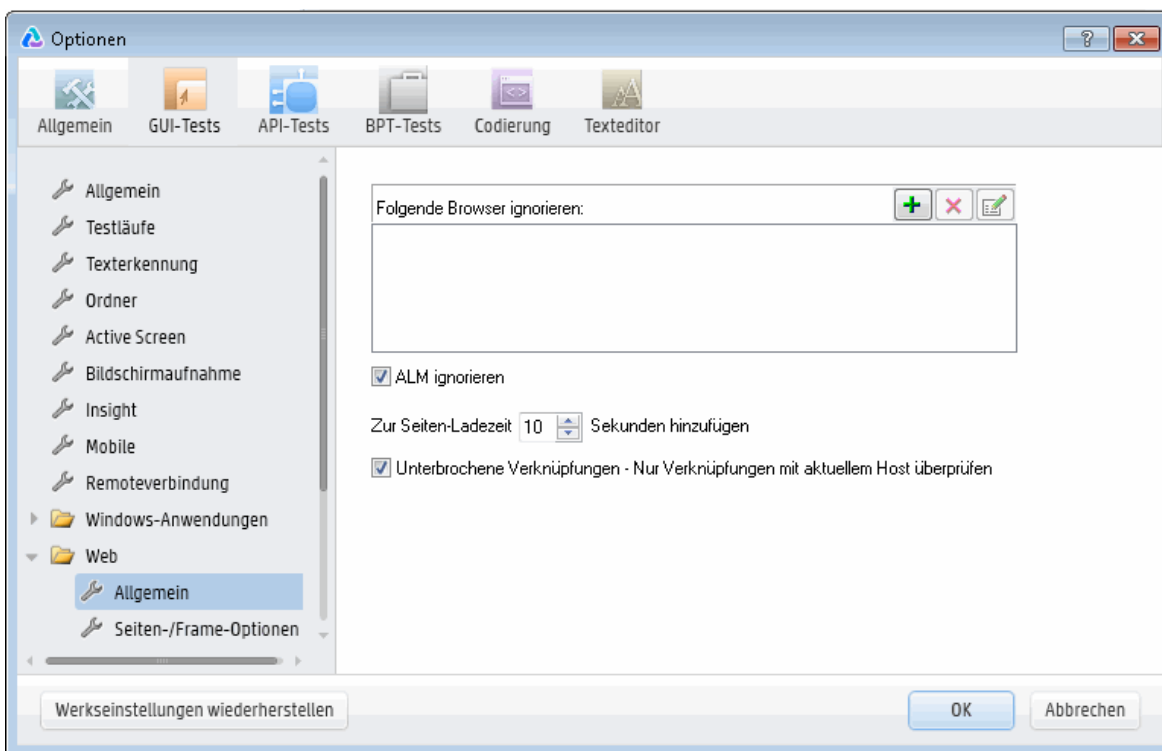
Optionen

Allgemein GUI-Tests API-Tests BPT-Tests Codierung Texteditor

Allgemein
Testläufe
Texterkennung
Ordner
Active Screen
Bildschirmaufnahme
Insight
Mobile
Remoteverbindung
Windows-Anwendungen
Web
Allgemein
Seiten-/Frame-Optionen

Folgende Browser ignorieren:

ALM ignorieren

Zur Seiten-Ladezeit 10 Sekunden hinzufügen

Unterbrochene Verknüpfungen - Nur Verknüpfungen mit aktuellem Host überprüfen

Werkseinstellungen wiederherstellen

OK

Abbrechen